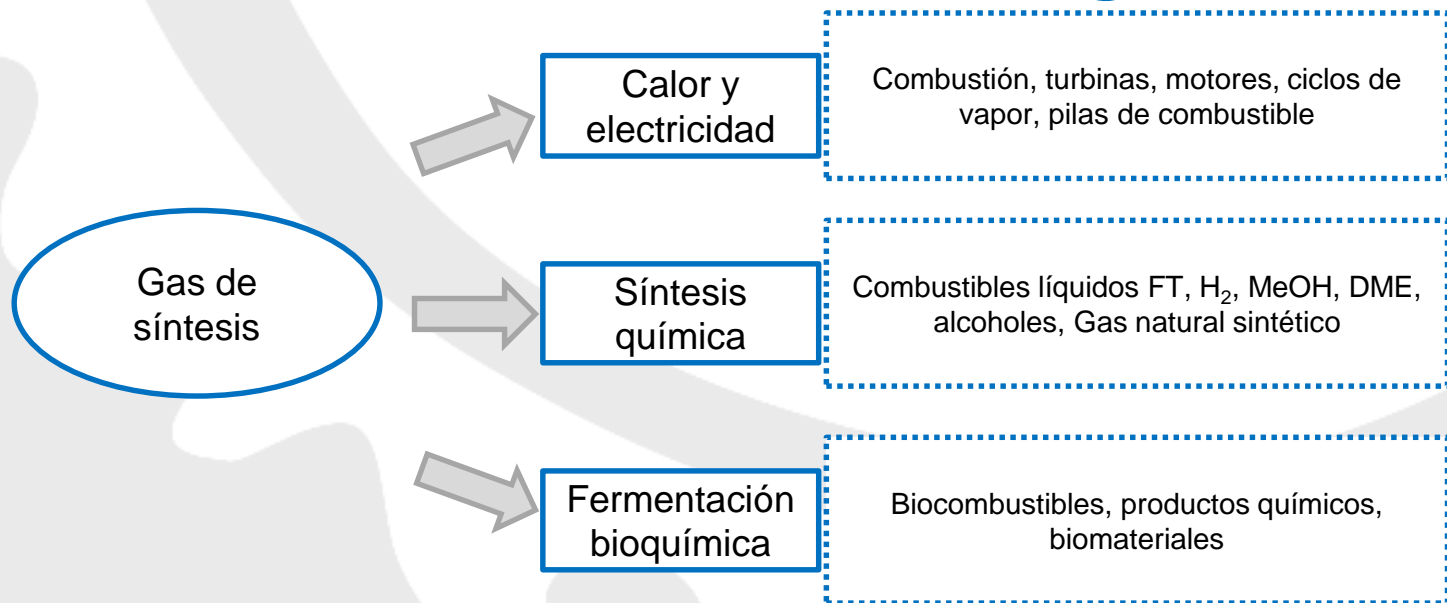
Gas de síntesis

Calor y electricidad

Combustión, turbinas, motores, ciclos de vapor, pilas de combustible

Síntesis química

Combustibles líquidos FT, $H_2$, MeOH, DME, alcoholes, Gas natural sintético

Fermentación bioquímica

Biocombustibles, productos químicos, biomateriales